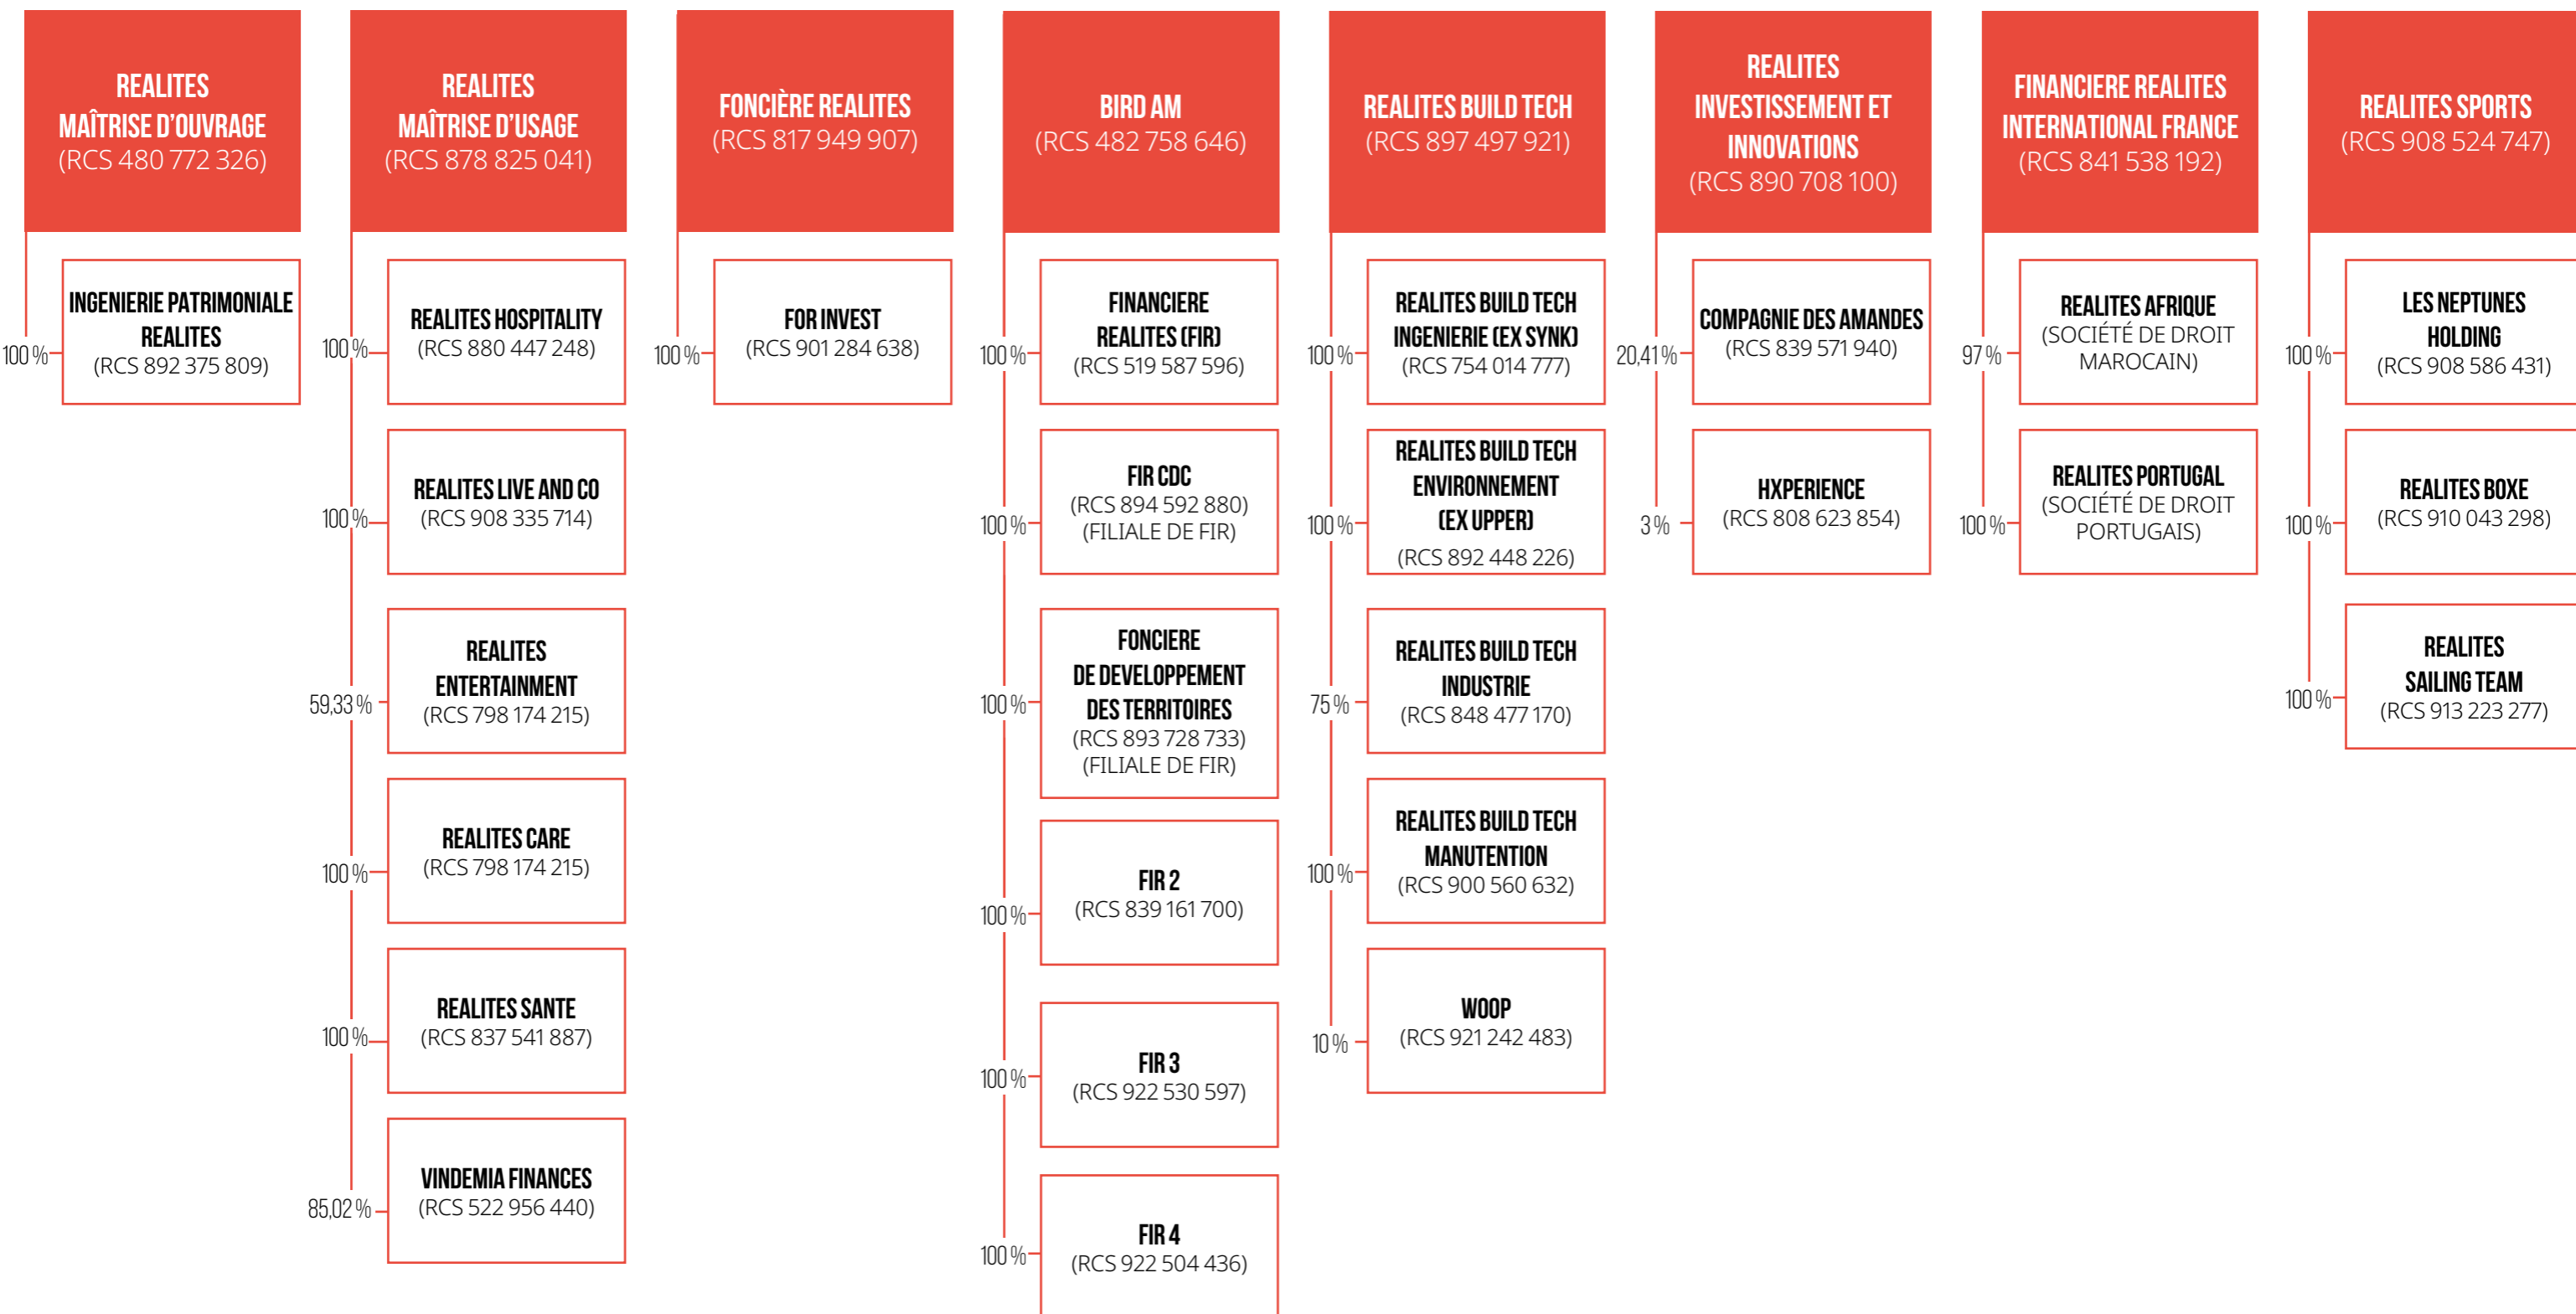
REALITES MAÎTRISE D'OUVRAGE (RCS 480 772 326)

100 % INGENIERIE PATRIMONIALE REALITES (RCS 892 375 809)

REALITES MAÎTRISE D'USAGE (RCS 878 825 041)

100 % REALITES HOSPITALITY (RCS 880 447 248)

100 % REALITES LIVE AND CO (RCS 908 335 714)

59,33 % REALITES ENTERTAINMENT (RCS 798 174 215)

100 % REALITES CARE (RCS 798 174 215)

100 % REALITES SANTE (RCS 837 541 887)

85,02 % VINDEMIA FINANCES (RCS 522 956 440)

FONCIÈRE REALITES (RCS 817 949 907)

100 % FOR INVEST (RCS 901 284 638)

BIRD AM (RCS 482 758 646)

100 % FINANCIERE REALITES (FIR) (RCS 519 587 596)

100 % FIR CDC (RCS 894 592 880) (FILIALE DE FIR)

100 % FONCIERE DE DEVELOPPEMENT DES TERRITOIRES (RCS 893 728 733) (FILIALE DE FIR)

100 % FIR 2 (RCS 839 161 700)

100 % FIR 3 (RCS 922 530 597)

100 % FIR 4 (RCS 922 504 436)

REALITES BUILD TECH (RCS 897 497 921)

100 % REALITES BUILD TECH INGENIERIE (EX SYNK) (RCS 754 014 777)

100 % REALITES BUILD TECH ENVIRONNEMENT (EX UPPER) (RCS 892 448 226)

75 % REALITES BUILD TECH INDUSTRIE (RCS 848 477 170)

100 % REALITES BUILD TECH MANUTENTION (RCS 900 560 632)

10 % WOOP (RCS 921 242 483)

REALITES INVESTISSEMENT ET INNOVATIONS (RCS 890 708 100)

20,41 % COMPAGNIE DES AMANDES (RCS 839 571 940)

3 % HXPERIENCE (RCS 808 623 854)

FINANCIERE REALITES INTERNATIONAL FRANCE (RCS 841 538 192)

97 % REALITES AFRIQUE (SOCIÉTÉ DE DROIT MAROCAIN)

100 % REALITES PORTUGAL (SOCIÉTÉ DE DROIT PORTUGAIS)

REALITES SPORTS (RCS 908 524 747)

100 % LES NEPTUNES HOLDING (RCS 908 586 431)

100 % REALITES BOXE (RCS 910 043 298)

100 % REALITES SAILING TEAM (RCS 913 223 277)